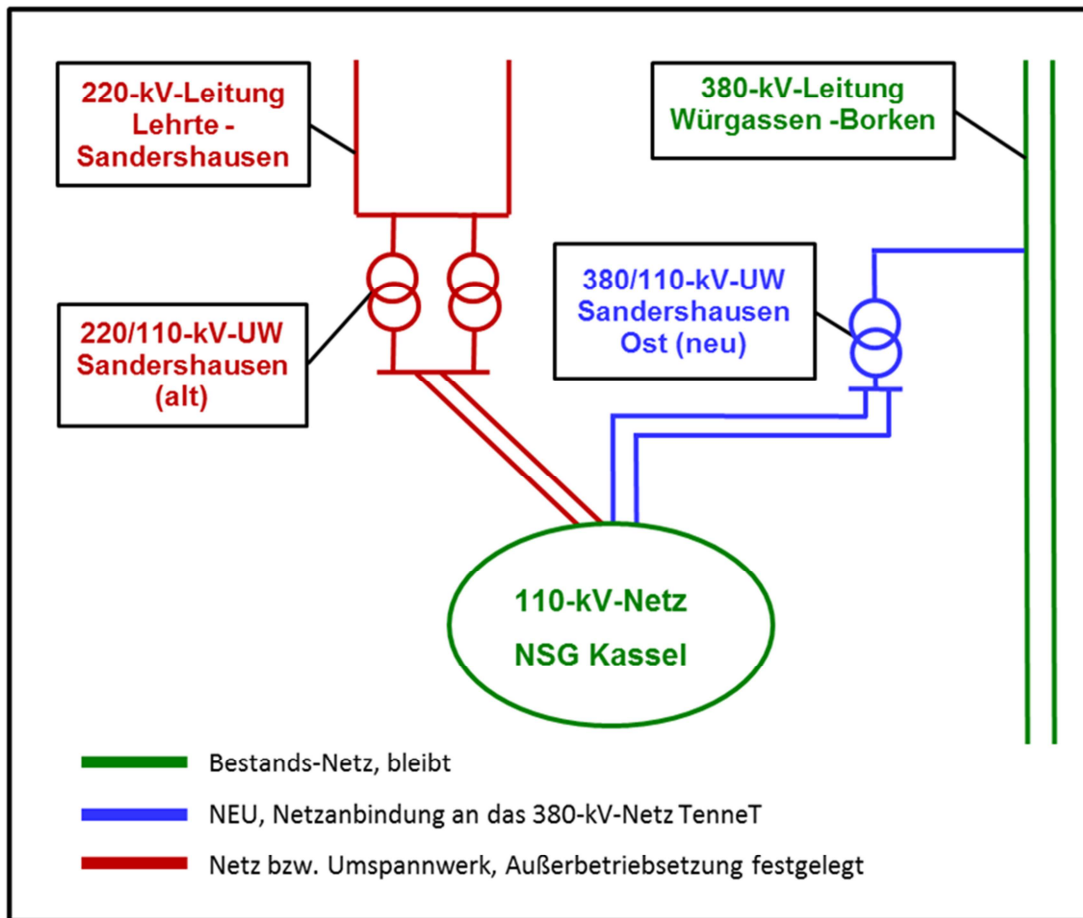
220-kV-Leitung Lehrte - Sandershausen

380-kV-Leitung Würgassen -Borken

380/110-kV-UW Sandershausen Ost (neu)

220/110-kV-UW Sandershausen (alt)

110-kV-Netz NSG Kassel

Bestands-Netz, bleibt

NEU, Netzanbindung an das 380-kV-Netz TenneT

Netz bzw. Umspannwerk, Außerbetriebsetzung festgelegt